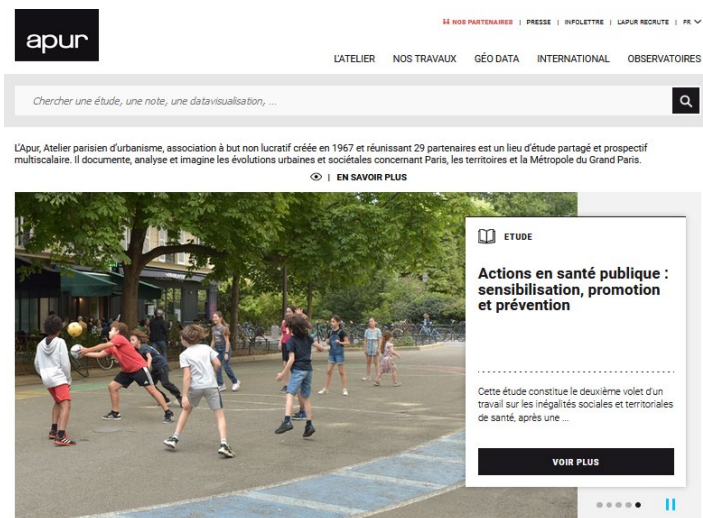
apur

NOS PARTENAIRES | PRESSE | INFOLETTRE | L'APUR RECRUTE | FR

L'ATELIER NOS TRAVAUX GÉO DATA INTERNATIONAL OBSERVATOIRES

Chercher une étude, une note, une datavisualisation, ...

L'Apur, Atelier parisien d'urbanisme, association à but non lucratif créée en 1967 et réunissant 29 partenaires est un lieu d'étude partagé et prospectif multiscalaire. Il documente, analyse et imagine les évolutions urbaines et sociétales concernant Paris, les territoires et la Métropole du Grand Paris.

| EN SAVOIR PLUS

ETUDE

Actions en santé publique : sensibilisation, promotion et prévention

Cette étude constitue le deuxième volet d'un travail sur les inégalités sociales et territoriales de santé, après une ...

VOIR PLUS